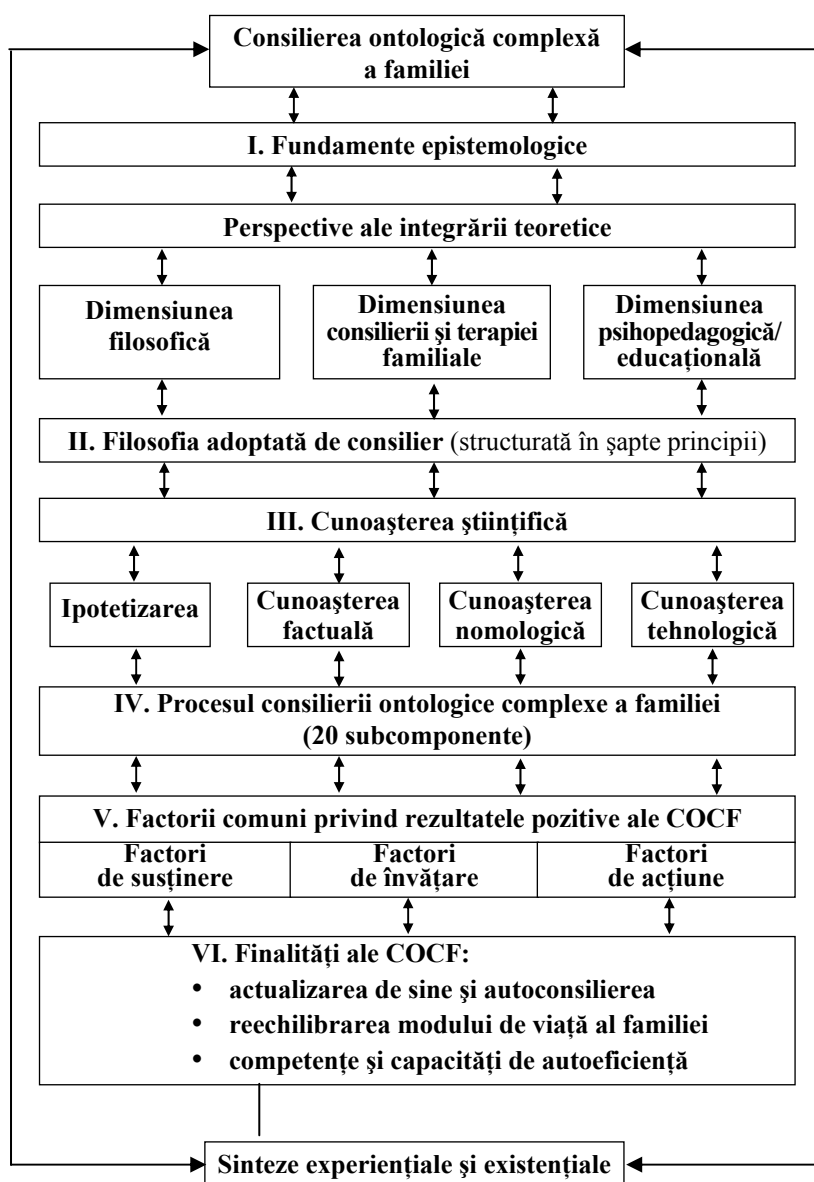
Consilierea ontologică complexă a familiei

I. Fundamente epistemologice

Perspective ale integrării teoretice

Dimensiunea filosofică

Dimensiunea consilierii şi terapiei familiale

Dimensiunea psihopedagogică/ educaţională

II. Filosofia adoptată de consilier (structurată în şapte principii)

III. Cunoaşterea ştiinţifică

Ipotetizarea

Cunoaşterea factuală

Cunoaşterea nomologică

Cunoaşterea tehnologică

IV. Procesul consilierii ontologice complexe a familiei (20 subcomponente)

V. Factorii comuni privind rezultatele pozitive ale COCF

Factori de susţinere

Factori de învăţare

Factori de acţiune

VI. Finalităţi ale COCF:
• actualizarea de sine şi autoconsilierea
• reechilibrarea modului de viaţă al familiei
• competenţe şi capacităţi de autoeficienţă

Sinteze experienţiale şi existenţiale